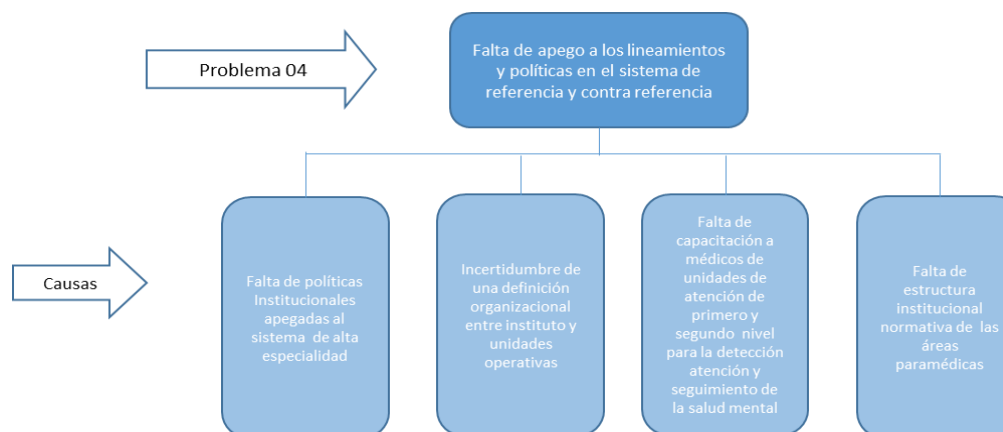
Problema 04

Falta de apego a los lineamientos y políticas en el sistema de referencia y contra referencia

Causas

Falta de políticas Institucionales apegadas al sistema de alta especialidad

Incertidumbre de una definición organizacional entre instituto y unidades operativas

Falta de capacitación a médicos de unidades de atención de primero y segundo nivel para la detección atención y seguimiento de la salud mental

Falta de estructura institucional normativa de las áreas paramédicas